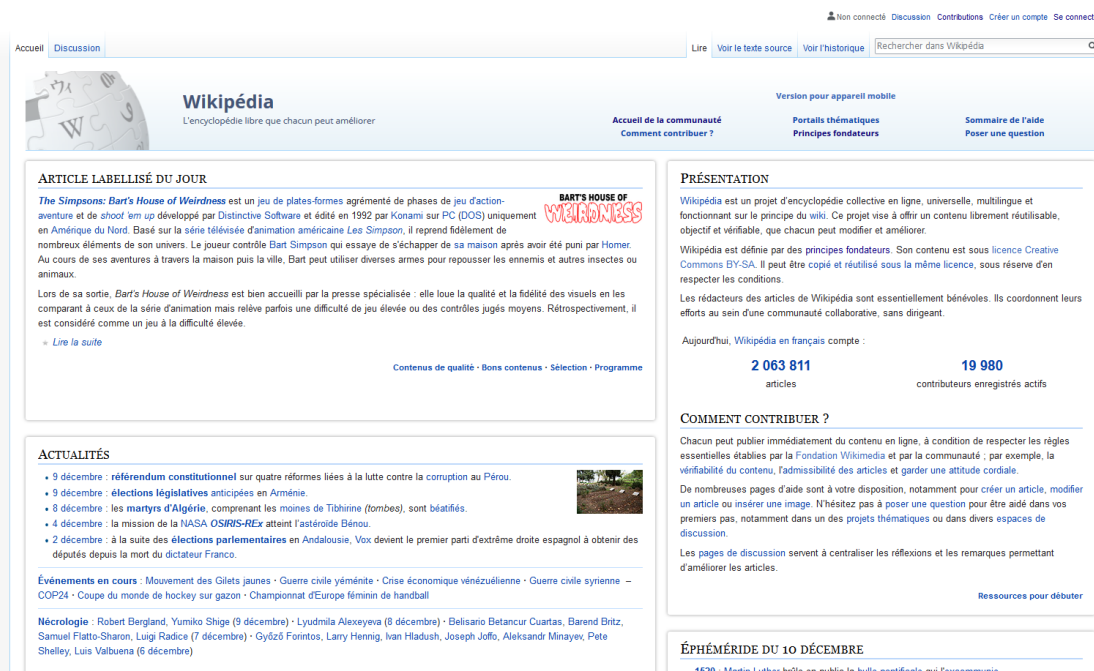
Non connecté Discussion Contributions Créer un compte Se connecter

Accueil Discussion

Lire Voir le texte source Voir l'historique Rechercher dans Wikipédia

Wikipédia
L'encyclopédie libre que chacun peut améliorer

Version pour appareil mobile

Accueil de la communauté
Comment contribuer ?
Portails thématiques
Principes fondateurs
Sommaire de l'aide
Poser une question

ARTICLE LABELLISÉ DU JOUR

BART'S HOUSE OF WEIRDNESS

The Simpsons: Bart's House of Weirdness est un jeu de plates-formes agrémenté de phases de jeu d'action-aventure et de shoot 'em up développé par Distinctive Software et édité en 1992 par Konami sur PC (DOS) uniquement en Amérique du Nord. Basé sur la série télévisée d'animation américaine Les Simpson, il reprend fidèlement de nombreux éléments de son univers. Le joueur contrôle Bart Simpson qui essaye de s'échapper de sa maison après avoir été puni par Homer. Au cours de ses aventures à travers la maison puis la ville, Bart peut utiliser diverses armes pour repousser les ennemis et autres insectes ou animaux.

Lors de sa sortie, Bart's House of Weirdness est bien accueilli par la presse spécialisée : elle loue la qualité et la fidélité des visuels en les comparant à ceux de la série d'animation mais relève parfois une difficulté de jeu élevée ou des contrôles jugés moyens. Rétrospectivement, il est considéré comme un jeu à la difficulté élevée.

Lire la suite

Contenus de qualité · Bons contenus · Sélection · Programme

ACTUALITÉS

9 décembre : référendum constitutionnel sur quatre réformes liées à la lutte contre la corruption au Pérou.
9 décembre : élections législatives anticipées en Arménie.
8 décembre : les martyrs d'Algérie, comprenant les moines de Tibhirine (tombes), sont béatifiés.
4 décembre : la mission de la NASA OSIRIS-REx atteint l'astéroïde Bénou.
2 décembre : à la suite des élections parlementaires en Andalousie, Vox devient le premier parti d'extrême droite espagnol à obtenir des députés depuis la mort du dictateur Franco.

Événements en cours : Mouvement des Gilets jaunes · Guerre civile yéménite · Crise économique vénézuélienne · Guerre civile syrienne – COP24 · Coupe du monde de hockey sur gazon · Championnat d'Europe féminin de handball

Nécrologie : Robert Bergland, Yumiko Shige (9 décembre) · Lyudmila Alexeyeva (8 décembre) · Belisario Betancur Cuartas, Barend Britz, Samuel Flatto-Sharon, Luigi Radice (7 décembre) · Győző Forintos, Larry Hennig, Ivan Hladush, Joseph Joffo, Aleksandr Minayev, Pete Shelley, Luis Valbuena (6 décembre)

PRÉSENTATION

Wikipédia est un projet d'encyclopédie collective en ligne, universelle, multilingue et fonctionnant sur le principe du wiki. Ce projet vise à offrir un contenu librement réutilisable, objectif et vérifiable, que chacun peut modifier et améliorer.

Wikipédia est définie par des principes fondateurs. Son contenu est sous licence Creative Commons BY-SA. Il peut être copié et réutilisé sous la même licence, sous réserve d'en respecter les conditions.

Les rédacteurs des articles de Wikipédia sont essentiellement bénévoles. Ils coordonnent leurs efforts au sein d'une communauté collaborative, sans dirigeant.

Aujourd'hui, Wikipédia en français compte :

2 063 811
articles

19 980
contributeurs enregistrés actifs

COMMENT CONTRIBUER ?

Chacun peut publier immédiatement du contenu en ligne, à condition de respecter les règles essentielles établies par la Fondation Wikimedia et par la communauté ; par exemple, la vérifiabilité du contenu, l'admissibilité des articles et garder une attitude cordiale.

De nombreuses pages d'aide sont à votre disposition, notamment pour créer un article, modifier un article ou insérer une image. N'hésitez pas à poser une question pour être aidé dans vos premiers pas, notamment dans un des projets thématiques ou dans divers espaces de discussion.

Les pages de discussion servent à centraliser les réflexions et les remarques permettant d'améliorer les articles.

Ressources pour débuter

ÉPHÉMÉRIDE DU 10 DÉCEMBRE

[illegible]